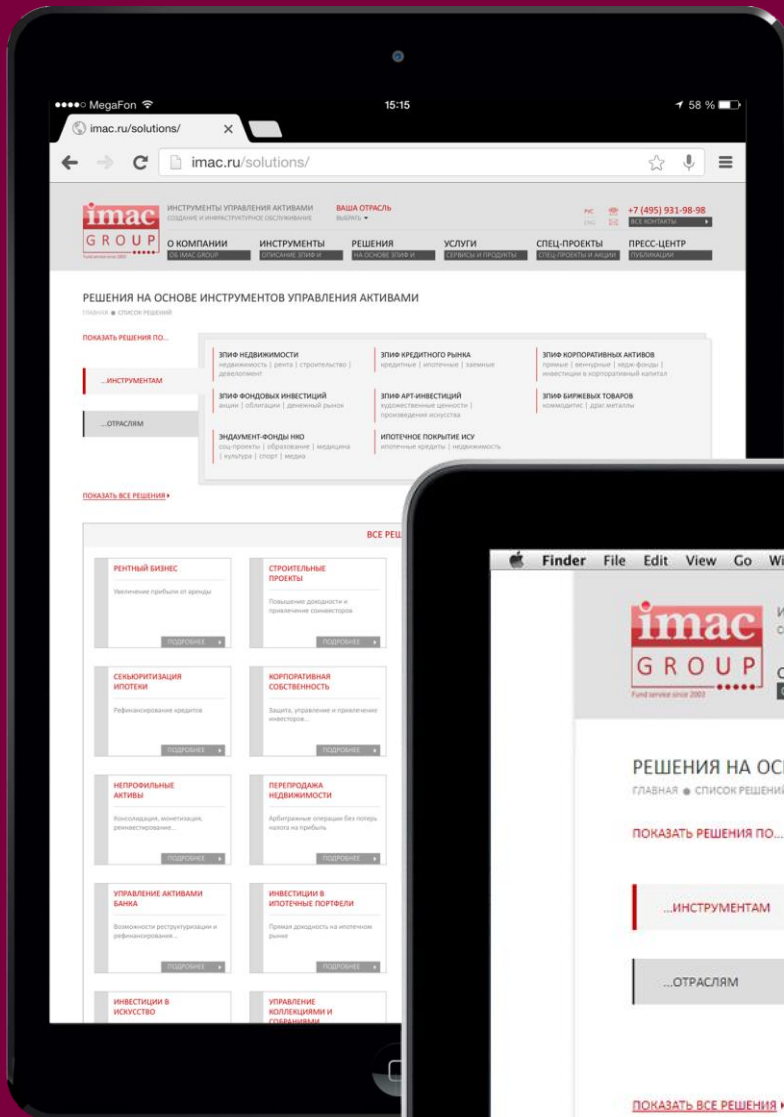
●●●●○ MegaFon 15:15 58 %

imac.ru/solutions/ ×

imac.ru/solutions/

imac GROUP
Fund service since 2003

ИНСТРУМЕНТЫ УПРАВЛЕНИЯ АКТИВАМИ
СОЗДАНИЕ И ИНФРАСТРУКТУРНОЕ ОБСЛУЖИВАНИЕ

ВАША ОТРАСЛЬ
ВЫБРАТЬ ▾

РУС ENG +7 (495) 931-98-98
ВСЕ КОНТАКТЫ ▸

О КОМПАНИИ
ОБ IMAC GROUP

ИНСТРУМЕНТЫ
ОПИСАНИЕ ЗПИФ И

РЕШЕНИЯ
НА ОСНОВЕ ЗПИФ И

УСЛУГИ
СЕРВИСЫ И ПРОДУКТЫ

СПЕЦ-ПРОЕКТЫ
СПЕЦ-ПРОЕКТЫ И АКЦИИ

ПРЕСС-ЦЕНТР
ПУБЛИКАЦИИ

РЕШЕНИЯ НА ОСНОВЕ ИНСТРУМЕНТОВ УПРАВЛЕНИЯ АКТИВАМИ
ГЛАВНАЯ ● СПИСОК РЕШЕНИЙ

ПОКАЗАТЬ РЕШЕНИЯ ПО...

...ИНСТРУМЕНТАМ

...ОТРАСЛЯМ

ЗПИФ НЕДВИЖИМОСТИ
недвижимость | рента | строительство | девелопмент

ЗПИФ КРЕДИТНОГО РЫНКА
кредитные | ипотечные | заемные

ЗПИФ КОРПОРАТИВНЫХ АКТИВОВ
прямые | венчурные | хедж-фонды | инвестиции в корпоративный капитал

ЗПИФ ФОНДОВЫХ ИНВЕСТИЦИЙ
акции | облигации | денежный рынок

ЗПИФ АРТ-ИНВЕСТИЦИЙ
художественные ценности | произведения искусства

ЗПИФ БИРЖЕВЫХ ТОВАРОВ
коммодитис | драг.металлы

ЭНДАУМЕНТ-ФОНДЫ НКО
соц-проекты | образование | медицина | культура | спорт | медиа

ИПОТЕЧНОЕ ПОКРЫТИЕ ИСУ
ипотечные кредиты | недвижимость

ПОКАЗАТЬ ВСЕ РЕШЕНИЯ ▸

ВСЕ РЕШ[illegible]

РЕНТНЫЙ БИЗНЕС
Увеличение прибыли от аренды
ПОДРОБНЕЕ ▸

СТРОИТЕЛЬНЫЕ ПРОЕКТЫ
Повышение доходности и привлечение соинвесторов
ПОДРОБНЕЕ ▸

СЕКЬЮРИТИЗАЦИЯ ИПОТЕКИ
Рефинансирование кредитов
ПОДРОБНЕЕ ▸

КОРПОРАТИВНАЯ СОБСТВЕННОСТЬ
Защита, управление и привлечение инвесторов...
ПОДРОБНЕЕ ▸

НЕПРОФИЛЬНЫЕ АКТИВЫ
Консолидация, монетизация, реинвестирование...
ПОДРОБНЕЕ ▸

ПЕРЕПРОДАЖА НЕДВИЖИМОСТИ
Арбитражные операции без потерь налога на прибыль
ПОДРОБНЕЕ ▸

УПРАВЛЕНИЕ АКТИВАМИ БАНКА
Возможности реструктуризации и рефинансирования...
ПОДРОБНЕЕ ▸

ИНВЕСТИЦИИ В ИПОТЕЧНЫЕ ПОРТФЕЛИ
Прямая доходность на ипотечном рынке
ПОДРОБНЕЕ ▸

ИНВЕСТИЦИИ В ИСКУССТВО

УПРАВЛЕНИЕ КОЛЛЕКЦИЯМИ И СОБРАНИЯМИ

Finder File Edit View Go Wi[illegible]

imac GROUP
Fund service since 2003

РЕШЕНИЯ НА ОС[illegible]
ГЛАВНАЯ ● СПИСОК РЕШЕНИЙ

ПОКАЗАТЬ РЕШЕНИЯ ПО...

...ИНСТРУМЕНТАМ

...ОТРАСЛЯМ

ПОКАЗАТЬ ВСЕ РЕШЕНИЯ ▸